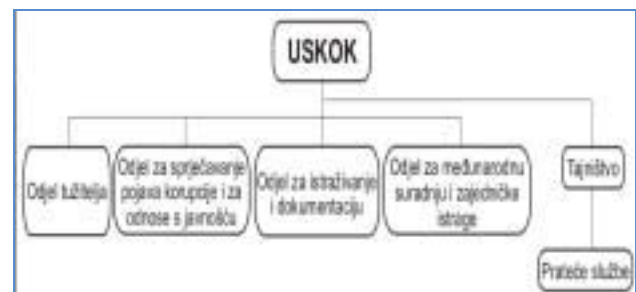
USKOK

Odjel tužitelja

Odjel za sprječavanje pojava korupcije i za odnose s javnošću

Odjel za istraživanje i dokumentaciju

Odjel za međunarodnu suradnju i zajedničke istrage

Tajništvo

Prateće službe